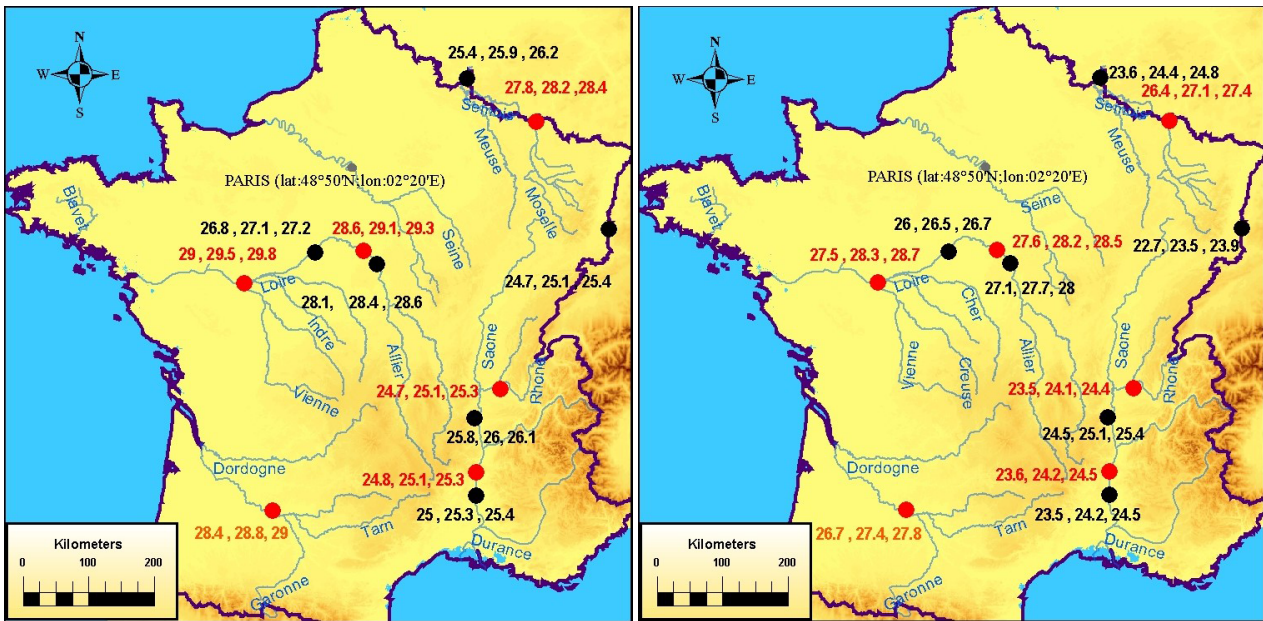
N
W E
S

25.4 , 25.9 , 26.2
27.8, 28.2 , 28.4
Semois
Meuse
Moselle
PARIS (lat:48°50'N;lon:02°20'E)
Blavet
26.8 , 27.1 , 27.2
28.6, 29.1, 29.3
29 , 29.5 , 29.8
Seine
Loire
28.1, 28.4 , 28.6
24.7, 25.1 , 25.4
Indre
Allier
Saone
Vienne
24.7, 25.1, 25.3
Rhone
25.8, 26 , 26.1
Dordogne
24.8, 25.1, 25.3
25 , 25.3 , 25.4
28.4 , 28.8, 29
Tarn
Durance
Garonne
Kilometers
0 100 200

N
W E
S

23.6 , 24.4 , 24.8
26.4 , 27.1 , 27.4
Semois
Meuse
PARIS (lat:48°50'N;lon:02°20'E)
Blavet
Seine
26 , 26.5 , 26.7
27.5 , 28.3 , 28.7
27.6 , 28.2 , 28.5
22.7, 23.5 , 23.9
Loire
27.1, 27.7, 28
Cher
Vienne
Creuse
Allier
Saone
Rhone
23.5 , 24.1, 24.4
24.5, 25.1 , 25.4
Dordogne
23.6, 24.2, 24.5
26.7 , 27.4 , 27.8
Tarn
23.5 , 24.2 , 24.5
Durance
Garonne
Kilometers
0 100 200